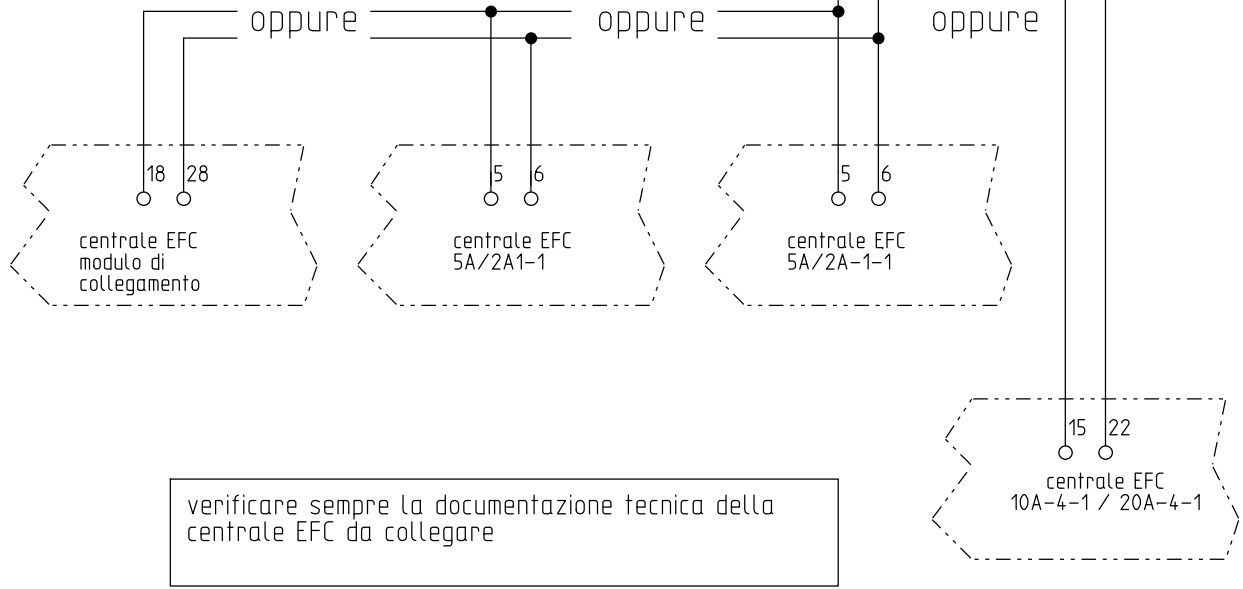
oppure

oppure

oppure

18 28

centrale EFC
modulo di
collegamento

5 6

centrale EFC
5A/2A1-1

5 6

centrale EFC
5A/2A-1-1

15 22

centrale EFC
10A-4-1 / 20A-4-1

verificare sempre la documentazione tecnica della centrale EFC da collegare